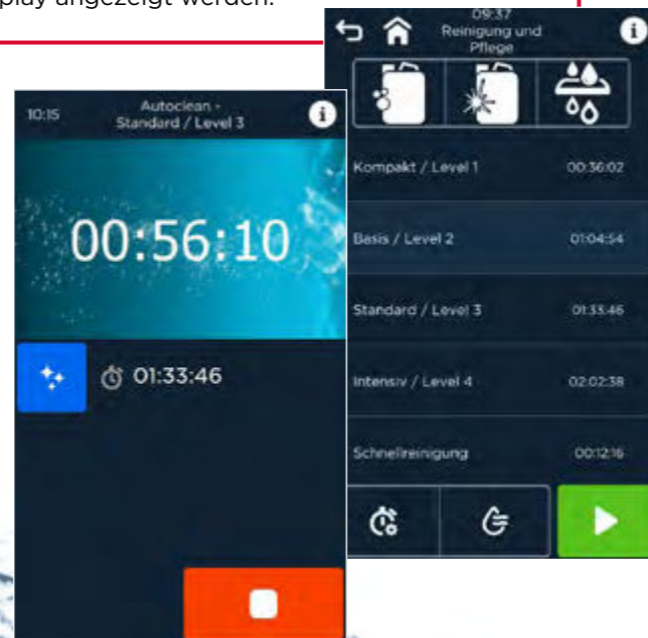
play angezeigt werden.

09:37
Reinigung und Pflege

Kompakt / Level 1 00:36:02

Basis / Level 2 01:04:54

Standard / Level 3 01:33:46

Intensiv / Level 4 02:02:38

Schnellreinigung 00:12:16

10:15
Autoclean - Standard / Level 3

00:56:10

01:33:46